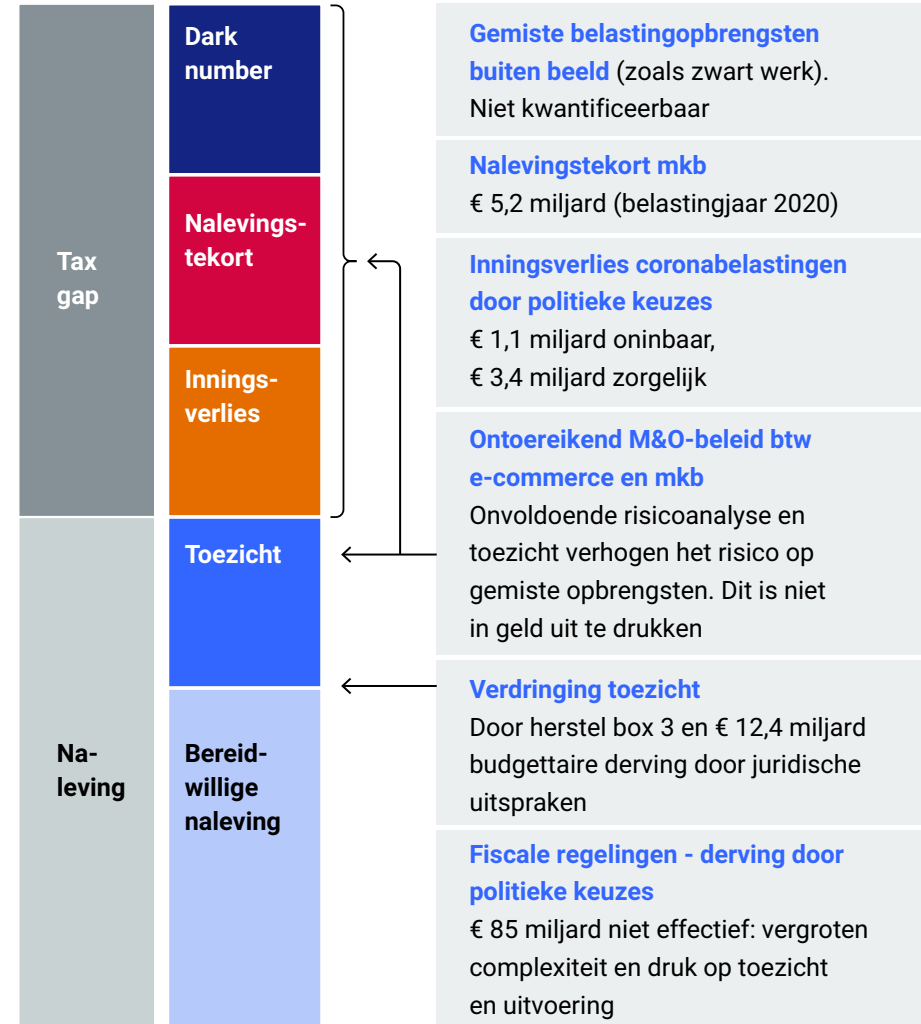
Tax gap

Naleving

Dark number

Nalevingstekort

Inningsverlies

Toezicht

Bereidwillige naleving

Gemiste belastingopbrengsten buiten beeld (zoals zwart werk). Niet kwantificeerbaar

Nalevingstekort mkb
€ 5,2 miljard (belastingjaar 2020)

Inningsverlies coronabelastingen door politieke keuzes
€ 1,1 miljard oninbaar,
€ 3,4 miljard zorgelijk

Ontoereikend M&O-beleid btw e-commerce en mkb
Onvoldoende risicoanalyse en toezicht verhogen het risico op gemiste opbrengsten. Dit is niet in geld uit te drukken

Verdringing toezicht
Door herstel box 3 en € 12,4 miljard budgettaire derving door juridische uitspraken

Fiscale regelingen - derving door politieke keuzes
€ 85 miljard niet effectief: vergroten complexiteit en druk op toezicht en uitvoering